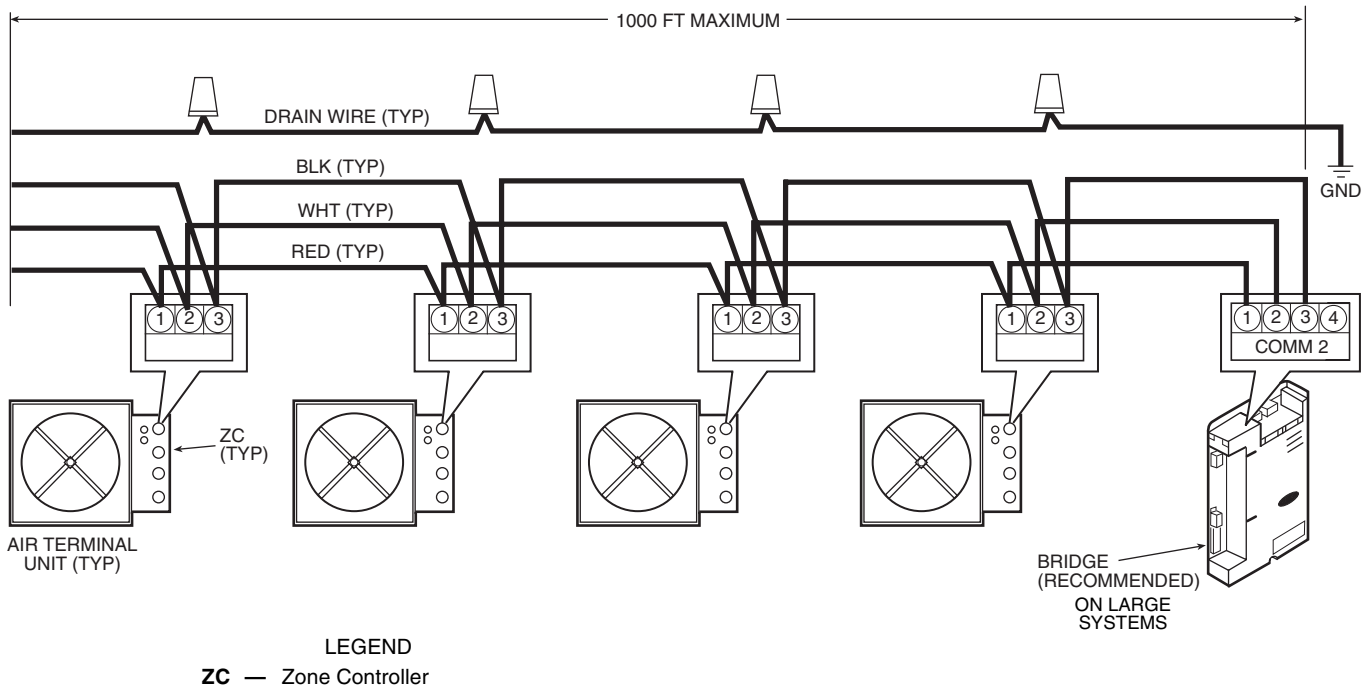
1000 FT MAXIMUM

DRAIN WIRE (TYP)

BLK (TYP)

WHT (TYP)

RED (TYP)

GND

1 2 3

1 2 3

1 2 3

1 2 3

1 2 3 4

COMM 2

ZC (TYP)

AIR TERMINAL UNIT (TYP)

BRIDGE (RECOMMENDED) ON LARGE SYSTEMS

LEGEND

**ZC** — Zone Controller